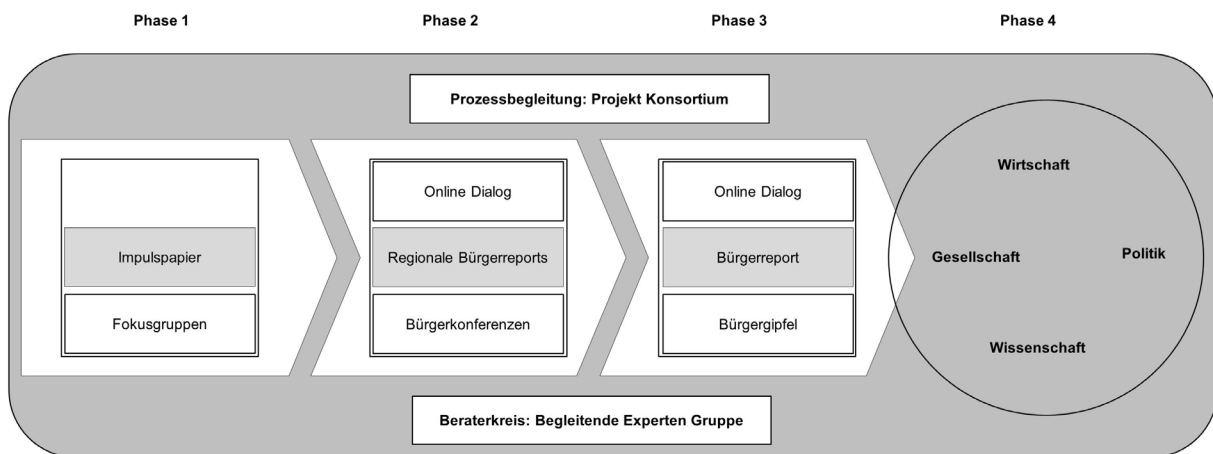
Phase 1

Phase 2

Phase 3

Phase 4

Prozessbegleitung: Projekt Konsortium

Impulspapier

Fokusgruppen

Online Dialog

Regionale Bürgerreports

Bürgerkonferenzen

Online Dialog

Bürgerreport

Bürgergipfel

Wirtschaft

Gesellschaft

Politik

Wissenschaft

Beraterkreis: Begleitende Experten Gruppe